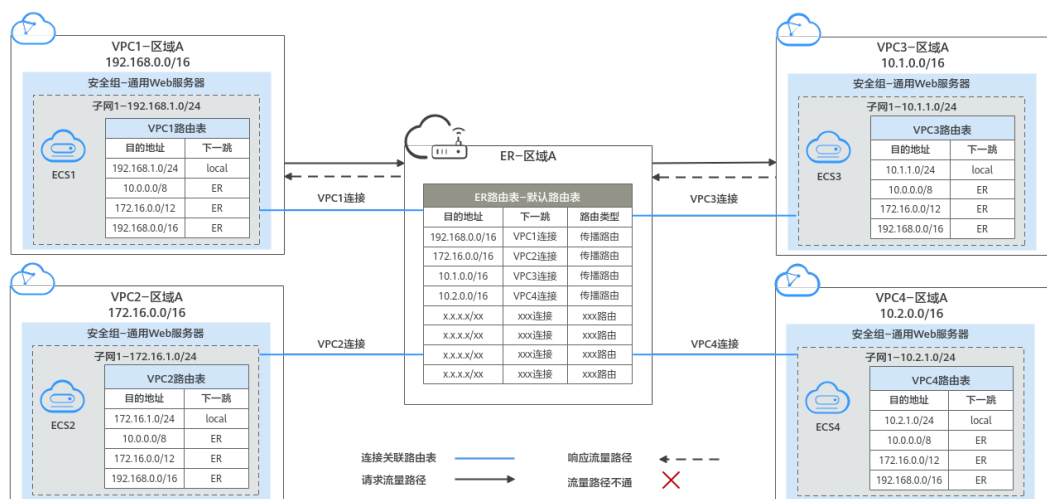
VPC1-区域A
192.168.0.0/16
安全组-通用Web服务器
子网1-192.168.1.0/24
ECS1

| VPC1路由表 | |
|---|---|
| 目的地址 | 下一跳 |
| 192.168.1.0/24 | local |
| 10.0.0.0/8 | ER |
| 172.16.0.0/12 | ER |
| 192.168.0.0/16 | ER |

VPC3-区域A
10.1.0.0/16
安全组-通用Web服务器
子网1-10.1.1.0/24
ECS3

| VPC3路由表 | |
|---|---|
| 目的地址 | 下一跳 |
| 10.1.0.0/24 | local |
| 10.0.0.0/8 | ER |
| 172.16.0.0/12 | ER |
| 192.168.0.0/16 | ER |

ER-区域A
VPC1连接
VPC3连接

| ER路由表-默认路由表 | | |
|---|---|---|
| 目的地址 | 下一跳 | 路由类型 |
| 192.168.0.0/16 | VPC1连接 | 传播路由 |
| 172.16.0.0/16 | VPC2连接 | 传播路由 |
| 10.1.0.0/16 | VPC3连接 | 传播路由 |
| 10.2.0.0/16 | VPC4连接 | 传播路由 |
| x.x.x.x/xx | xxx连接 | xxx路由 |
| x.x.x.x/xx | xxx连接 | xxx路由 |
| x.x.x.x/xx | xxx连接 | xxx路由 |
| x.x.x.x/xx | xxx连接 | xxx路由 |

VPC2-区域A
172.16.0.0/16
安全组-通用Web服务器
子网1-172.16.1.0/24
ECS2
VPC2连接

| VPC2路由表 | |
|---|---|
| 目的地址 | 下一跳 |
| 172.16.1.0/24 | local |
| 10.0.0.0/8 | ER |
| 172.16.0.0/12 | ER |
| 192.168.0.0/16 | ER |

VPC4-区域A
10.2.0.0/16
安全组-通用Web服务器
子网1-10.2.1.0/24
ECS4
VPC4连接

| VPC4路由表 | |
|---|---|
| 目的地址 | 下一跳 |
| 10.2.1.0/24 | local |
| 10.0.0.0/8 | ER |
| 172.16.0.0/12 | ER |
| 192.168.0.0/16 | ER |

连接关联路由表
请求流量路径
响应流量路径
流量路径不通